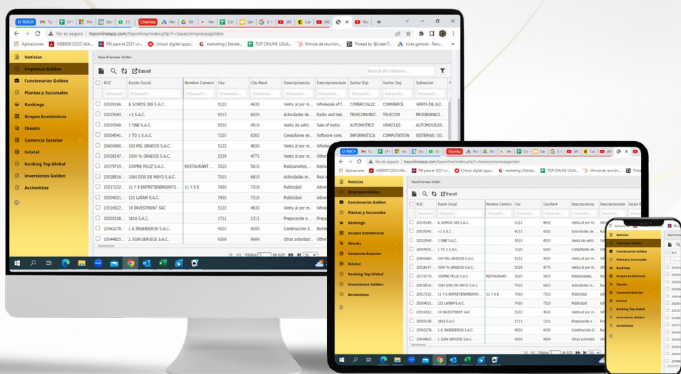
No es seguro | topcontinuaapp.com/topconline/index.php?r=bases/empresasgolden

Aplicaciones | MBB0012202 WA... | PB para el 2021 co... | Unicol digital appo... | marketing | Estrate... | TOP ONLINE USUA... | Minuta de reunión... | Thread by @Lizen7... | Vista general - Perc...

Noticias
Empresas Golden
Funcionarios Golden
Plantas y Sucursales
Rankings
Grupos Económicos
Ebooks
Comercio Exterior
Estatal
Ranking Top Global
Inversiones Golden
Accionistas

Excel

Search all columns...

| RUC | Razón Social | Nombre Comerc | Ciiu | Ciiu Rev4 | Descripcion | Descripcion | Sector Emp | Sector Seg | Subsector |
|---|---|---|---|---|---|---|---|---|---|
| 20559184... | & SONOS SBI S.A.C. | | 5122 | 4630 | Venta al por m... | Wholesale of f... | COMERCIALIZ... | COMMERCE | VENTA DE AL... |
| 20505840... | +1 S.A.C. | | 9213 | 6020 | Actividades de ... | Radio and tele... | TELECOMUNIC... | TELECOM | PROGRAMACI... |
| 20529546... | 1 ONE S.A.C. | | 5010 | 4510 | Venta de vehíc... | Sale of motor ... | AUTOMOVILES | VEHICLES | AUTOMÓVILES... |
| 20547942... | 1 TO 1 S.A.C. | | 7220 | 6202 | Consultores en... | Software cons... | INFORMATICA | COMPUTATION | SISTEMAS, CO... |
| 20609880... | 100 MIL GRADOS S.A.C. | | 5122 | 4630 | Venta al por m... | | | | |
| 20538247... | 1000 % GRADOS S.A.C. | | 5229 | 4773 | Venta al por m... | | | | |
| 20379719... | 100PRE FELIZ S.A.C. | RESTAURANT | 5520 | 5610 | Restaurantes,... | | | | |
| 20538516... | 1000 DE MAYO S.A.C. | | 7010 | 6810 | Actividades inm... | | | | |
| 20517232... | 11 Y 5 ENTRETENIMIENTO... | 11 Y 5 E | 7430 | 7310 | Publicidad | | | | |
| 20504021... | 121 LARAM S.A.C. | | 7430 | 7310 | Publicidad | | | | |
| 20518822... | 14 INVESTMENT SAC | | 7010 | 6810 | Actividades inm... | | | | |
| 20503506... | 1810 S.A.C. | | 1711 | 1311 | Preparación e... | | | | |
| 20498276... | 1-A INGENIEROS S.A.C. | | 4520 | 4100 | Construcción d... | | | | |
| 20461225... | 1-2009 SERVICE S.A.C. | | 6304 | 9969 | Otras actividad... | | | | |